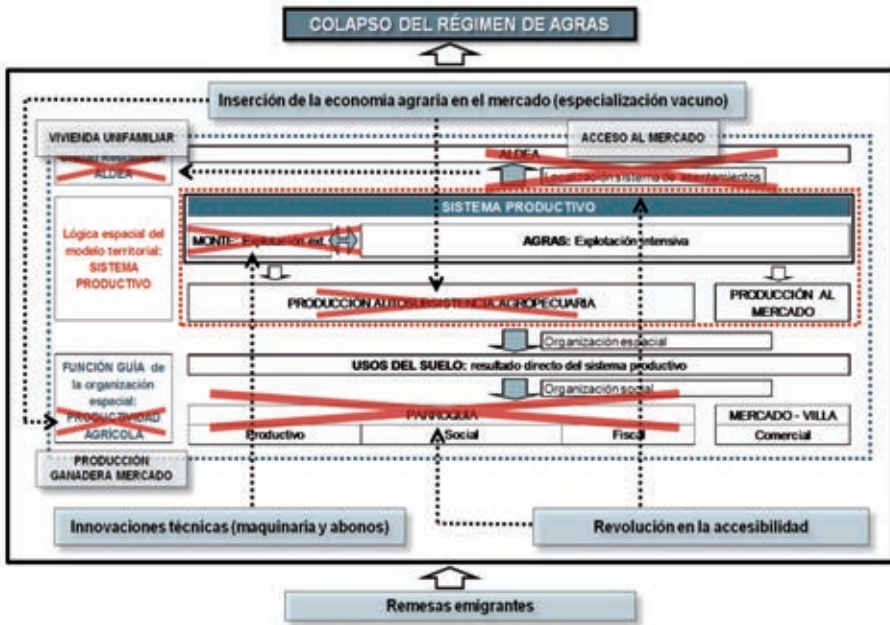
COLAPSO DEL RÉGIMEN DE AGRAS

Inserción de la economía agraria en el mercado (especialización vacuno)

VIVIENDA UNIFAMILIAR

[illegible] ALDEA

ACCESO AL MERCADO

ALDEA

Localización sistema de asentamientos

Lógica espacial del modelo territorial: SISTEMA PRODUCTIVO

SISTEMA PRODUCTIVO

MONTE: Explotación ext.

AGRAS: Explotación intensiva

PRODUCCIÓN AUTOSUBSISTENCIA AGROPECUARIA

PRODUCCIÓN AL MERCADO

Organización espacial

FUNCIÓN GUÍA de la organización espacial: PRODUCTIVIDAD AGRÍCOLA

USOS DEL SUELO: resultado directo del sistema productivo

Organización social

PARROQUIA

Productivo | Social | Fiscal

MERCADO - VILLA

Comercial

PRODUCCIÓN GANADERA MERCADO

Innovaciones técnicas (maquinaria y abonos)

Revolución en la accesibilidad

Remesas emigrantes